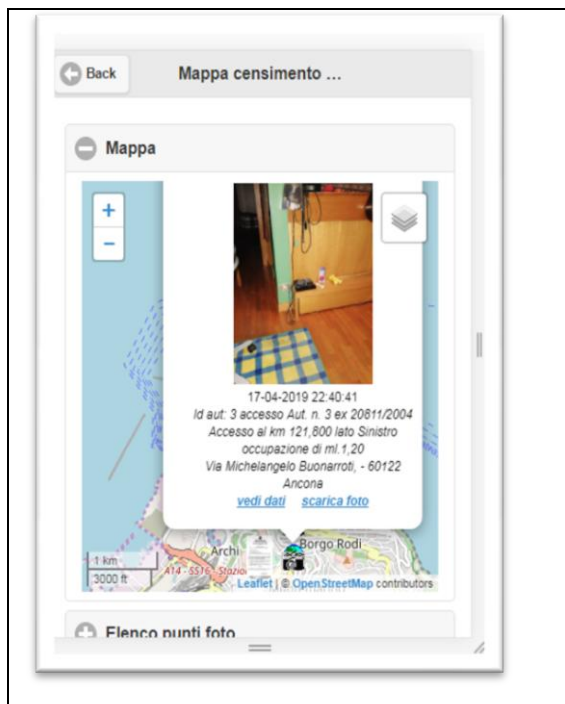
Back

Mappa censimento ...

Mappa

+
−

17-04-2019 22:40:41
Id aut: 3 accesso Aut. n. 3 ex 20811/2004
Accesso al km 121,800 lato Sinistro
occupazione di ml.1,20
Via Michelangelo Buonarroti, - 60122
Ancona

vedi dati scarica foto

Archi
Borgo Rodi
A14 - SS16 - Stazio
1 km
3000 ft
Leaflet | © OpenStreetMap contributors

Elenco punti foto